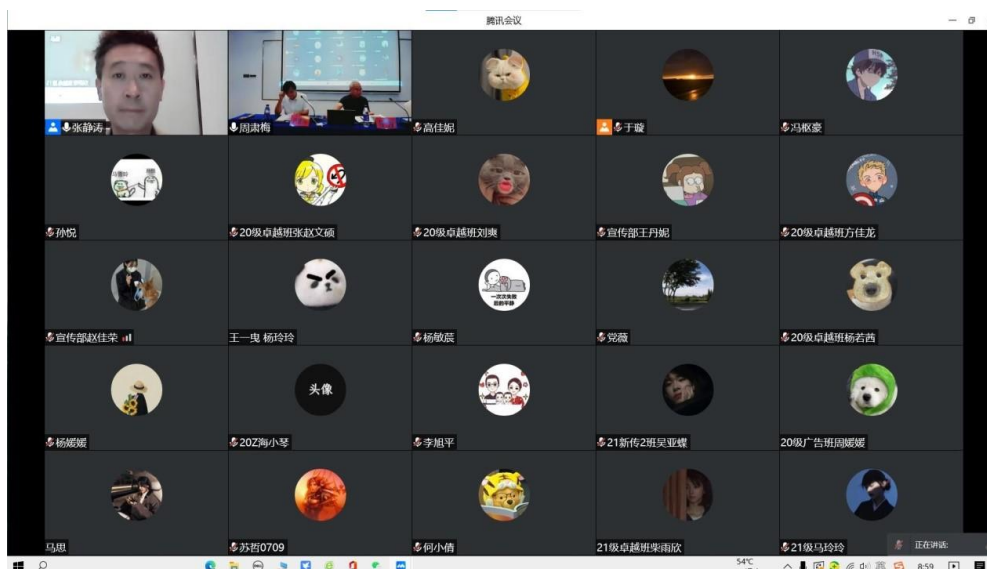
腾讯会议

张静涛
周淑梅
高佳妮
于璇
冯枢豪
孙悦
20级卓越班张赵文硕
20级卓越班刘爽
宣传部王丹妮
20级卓越班方佳龙
宣传部赵佳荣
王一曳 杨玲玲
杨敏宸
党薇
20级卓越班杨若西
杨媛媛
头像
20Z海小琴
李旭平
21新传2班吴亚蝶
20级广告班周媛媛
马思
苏哲0709
何小倩
21级卓越班柴雨欣
21级马玲玲
正在讲话:
54°C
8:59